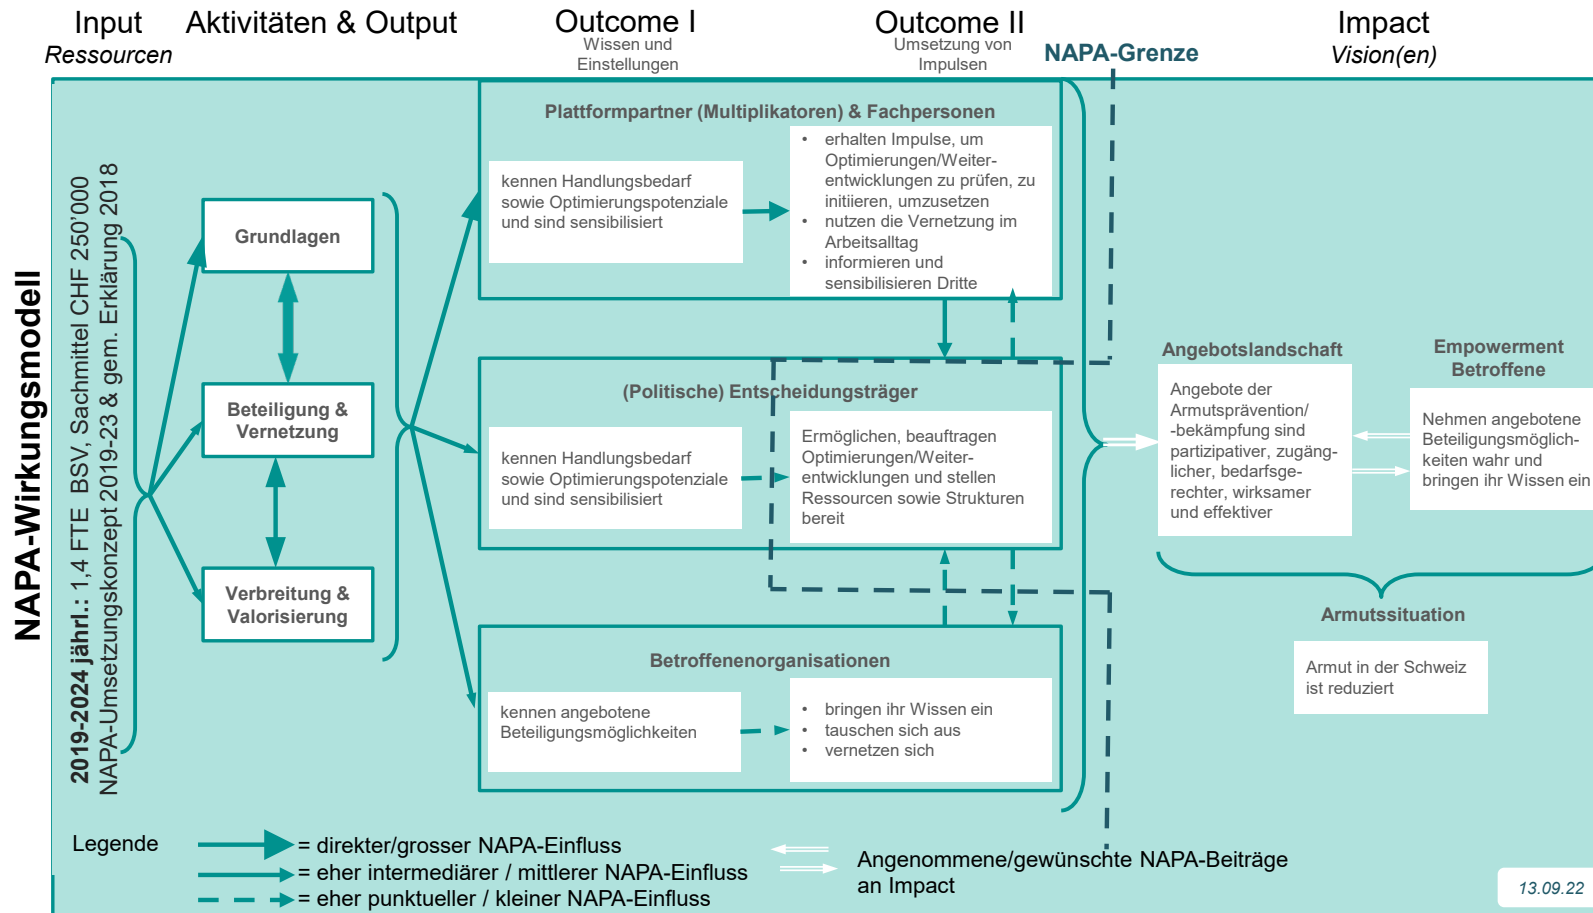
Input
Ressourcen

Aktivitäten & Output

Outcome I
Wissen und Einstellungen

Outcome II
Umsetzung von Impulsen

NAPA-Grenze

Impact
Vision(en)

NAPA-Wirkungsmodell

2019-2024 jährl.: 1,4 FTE BSV, Sachmittel CHF 250'000
NAPA-Umsetzungskonzept 2019-23 & gem. Erklärung 2018

Grundlagen

Beteiligung & Vernetzung

Verbreitung & Valorisierung

Plattformpartner (Multiplikatoren) & Fachpersonen

kennen Handlungsbedarf sowie Optimierungspotenziale und sind sensibilisiert

- erhalten Impulse, um Optimierungen/Weiterentwicklungen zu prüfen, zu initiieren, umzusetzen
- nutzen die Vernetzung im Arbeitsalltag
- informieren und sensibilisieren Dritte

(Politische) Entscheidungsträger

kennen Handlungsbedarf sowie Optimierungspotenziale und sind sensibilisiert

Ermöglichen, beauftragen Optimierungen/Weiterentwicklungen und stellen Ressourcen sowie Strukturen bereit

Betroffenenorganisationen

kennen angebotene Beteiligungsmöglichkeiten

- bringen ihr Wissen ein
- tauschen sich aus
- vernetzen sich

Angebotslandschaft

Angebote der Armutsprävention/ -bekämpfung sind partizipativer, zugänglicher, bedarfsgerechter, wirksamer und effektiver

Empowerment Betroffene

Nehmen angebotene Beteiligungsmöglichkeiten wahr und bringen ihr Wissen ein

Armutssituation

Armut in der Schweiz ist reduziert

Legende
= direkter/grosser NAPA-Einfluss
= eher intermediärer / mittlerer NAPA-Einfluss
= eher punktueller / kleiner NAPA-Einfluss

Angenommene/gewünschte NAPA-Beiträge an Impact

13.09.22